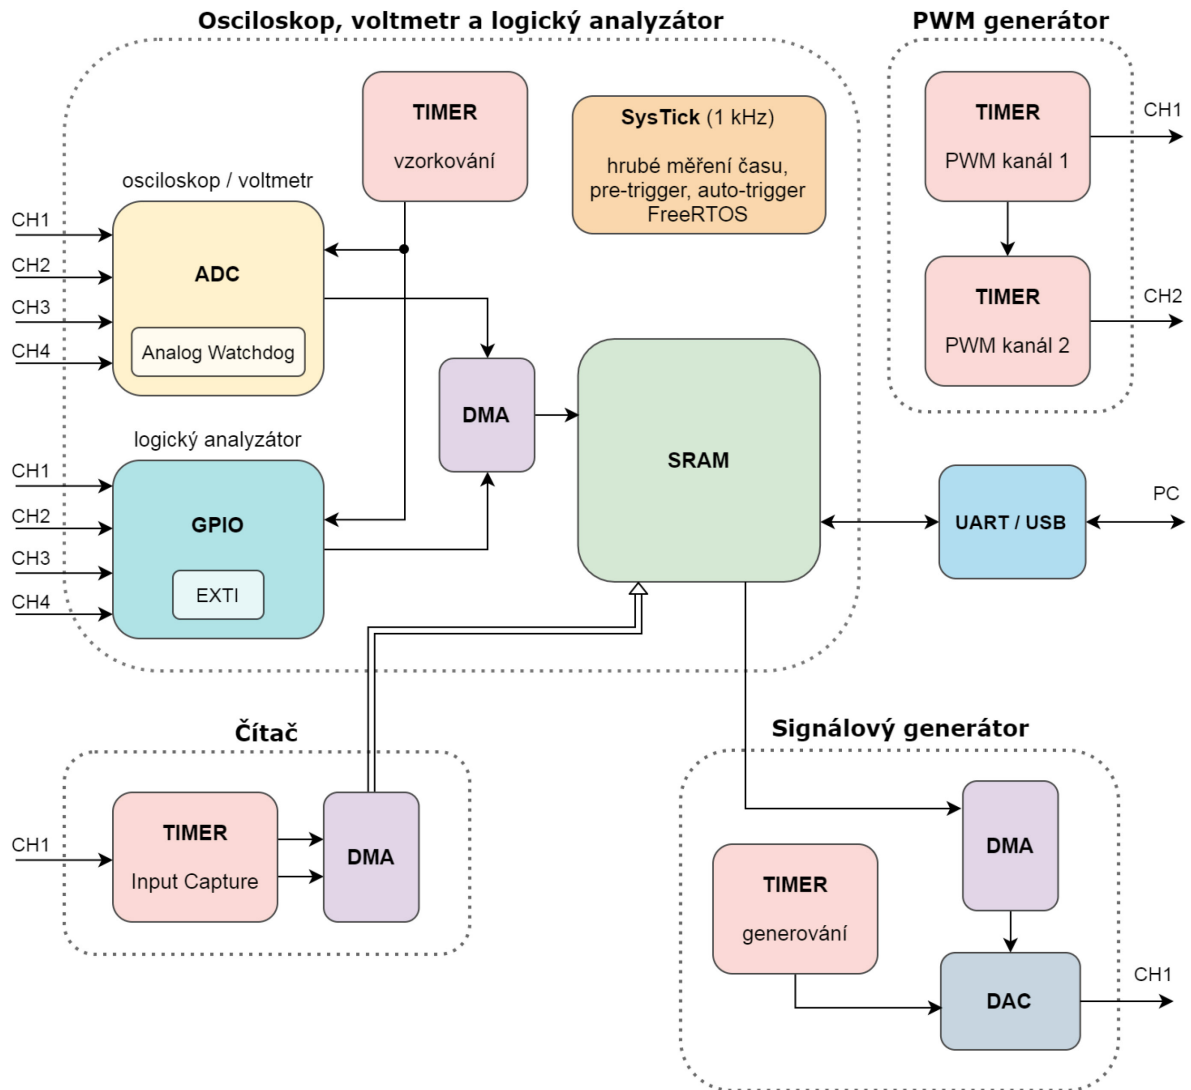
Osciloskop, voltmetr a logický analyzátor

TIMER
vzorkování

SysTick (1 kHz)
hrubé měření času, pre-trigger, auto-trigger
FreeRTOS

osciloskop / voltmetr

CH1
CH2
CH3
CH4

ADC
Analog Watchdog

DMA

SRAM

logický analyzátor

CH1
CH2
CH3
CH4

GPIO
EXTI

PWM generátor

TIMER
PWM kanál 1

CH1

TIMER
PWM kanál 2

CH2

UART / USB

PC

Čítač

CH1

TIMER
Input Capture

DMA

Signálový generátor

DMA

TIMER
generování

DAC

CH1